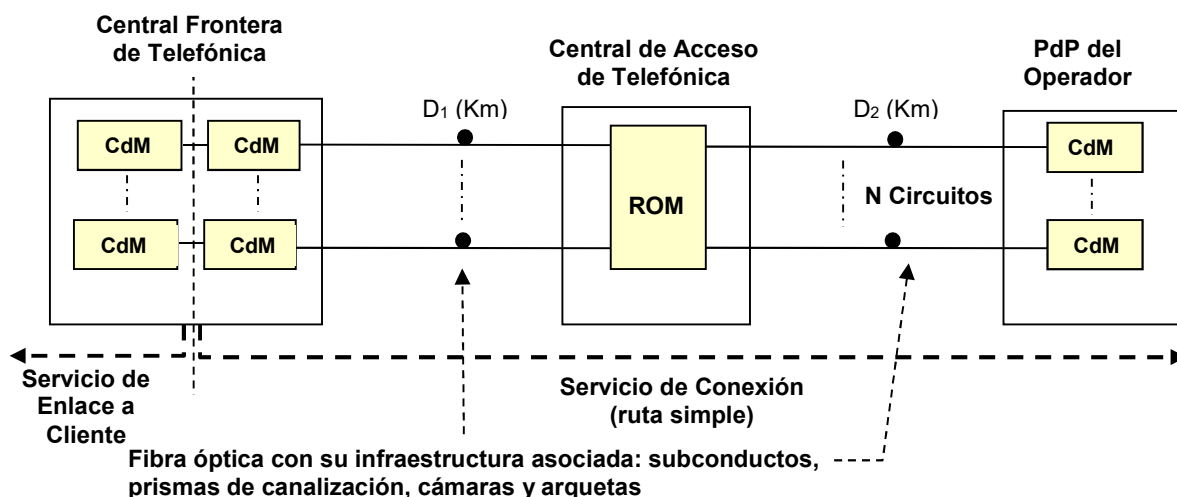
Central Frontera de Telefónica

Central de Acceso de Telefónica

PdP del Operador

CdM

CdM

CdM

CdM

$D_1$ (Km)

ROM

$D_2$ (Km)

N Circuitos

CdM

CdM

Servicio de Enlace a Cliente

Servicio de Conexión (ruta simple)

Fibra óptica con su infraestructura asociada: subconductos, prismas de canalización, cámaras y arquetas